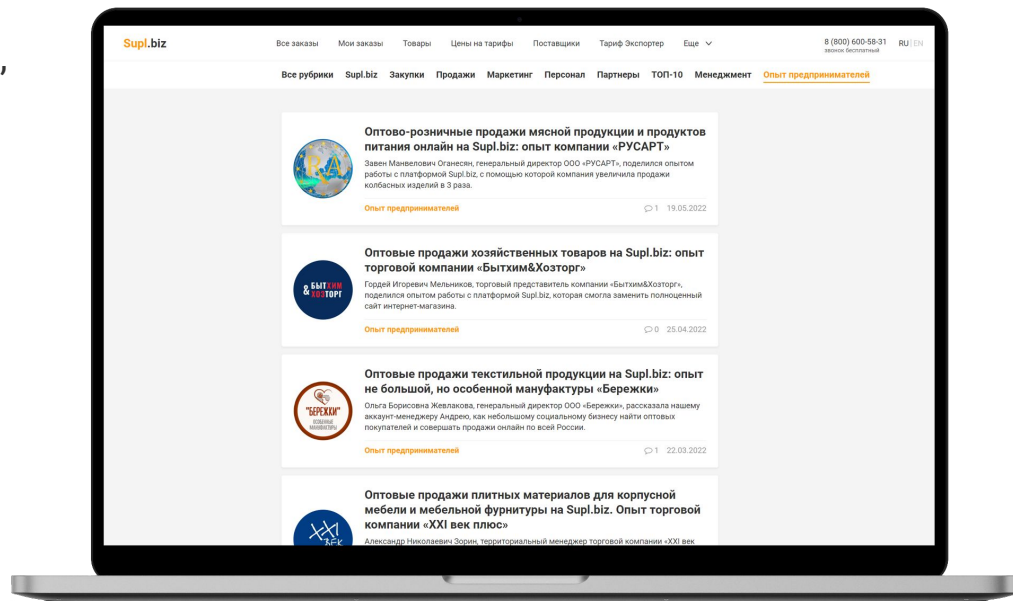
,

Supl.biz Все заказы Мои заказы Товары Цены на тарифы Поставщики Тариф Экспортер Еще

8 (800) 600-58-31 звонок бесплатный RU | EN

Все рубрики Supl.biz Закупки Продажи Маркетинг Персонал Партнеры ТОП-10 Менеджмент Опыт предпринимателей

RA

Оптово-розничные продажи мясной продукции и продуктов питания онлайн на Supl.biz: опыт компании «РУСАРТ»

Завен Манвелович Оганесян, генеральный директор ООО «РУСАРТ», поделился опытом работы с платформой Supl.biz, с помощью которой компания увеличила продажи колбасных изделий в 3 раза.

Опыт предпринимателей 1 19.05.2022

БЫТХИМ & ХОЗТОРГ

Оптовые продажи хозяйственных товаров на Supl.biz: опыт торговой компании «Бытхим&Хозторг»

Гордей Игоревич Мельников, торговый представитель компании «Бытхим&Хозторг», поделился опытом работы с платформой Supl.biz, которая смогла заменить полноценный сайт интернет-магазина.

Опыт предпринимателей 0 25.04.2022

"БЕРЕЖКИ" ОСОБЕННЫЕ МАНУФАКТУРЫ

Оптовые продажи текстильной продукции на Supl.biz: опыт не большой, но особенной мануфактуры «Бережки»

Ольга Борисовна Жевлакова, генеральный директор ООО «Бережки», рассказала нашему аккаунт-менеджеру Андрею, как небольшому социальному бизнесу найти оптовых покупателей и совершать продажи онлайн по всей России.

Опыт предпринимателей 1 22.03.2022

XXI ВЕК

Оптовые продажи плитных материалов для корпусной мебели и мебельной фурнитуры на Supl.biz. Опыт торговой компании «XXI век плюс»

Александр Николаевич Зорин, территориальный менеджер торговой компании «XXI век